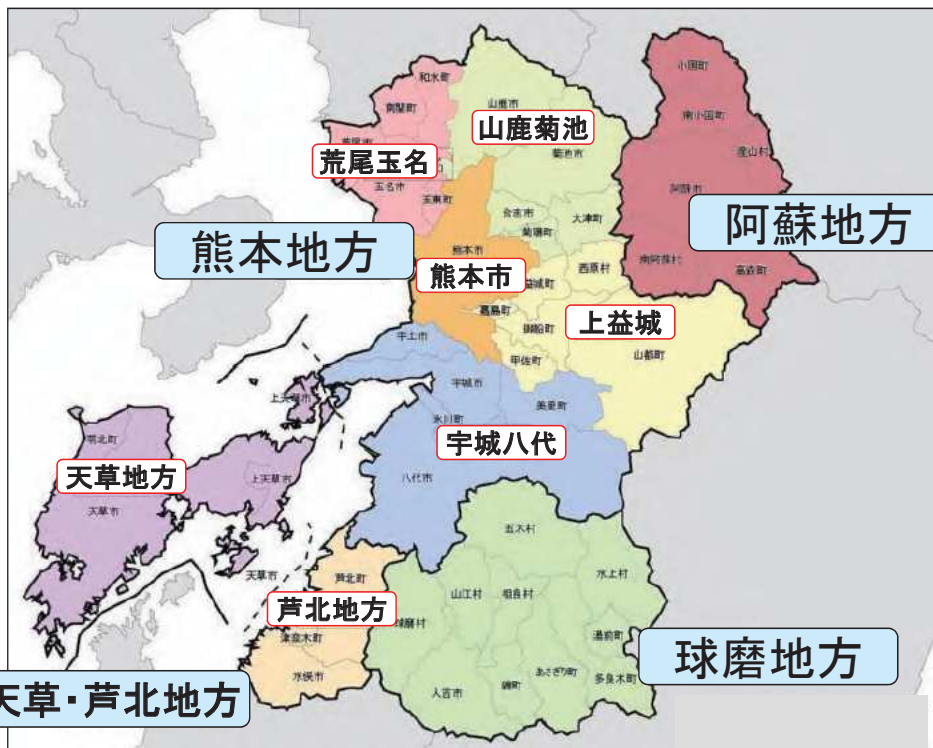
和水町
南関町
荒尾市
玉名市
玉東町
荒尾玉名
山鹿市
山鹿菊池
菊池市
合志市
大津町
菊陽町
小国町
南小国町
産山村
阿蘇市
南阿蘇村
高森町
阿蘇地方
熊本地方
熊本市
熊本市
西原村
益城町
嘉島町
御船町
上益城
甲佐町
山都町
宇土市
宇城市
上天草市
美里町
氷川町
宇城八代
苓北町
天草地方
上天草市
天草市
八代市
天草市
芦北町
芦北地方
津奈木町
水俣市
五木村
水上村
山江村
相良村
球磨村
湯前町
球磨地方
人吉市
錦町
あさぎり町
多良木町
天草･芦北地方